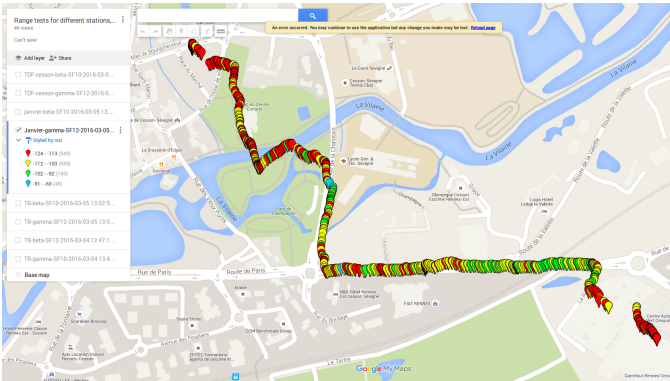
Range tests for different stations,...
46 views
Can't save

Add layer
Share

TDF-cesson-beta-SF10-2016-03-0...
TDF-cesson-gamma-SF12-2016-03-...
Janvier-beta-SF10-2016-03-05 13:...
Janvier-gamma-SF12-2016-03-05...
Styled by rssi
-124 - -113 (658)
-112 - -103 (559)
-102 - -92 (180)
-91 - -63 (48)
TB-beta-SF10-2016-03-05 13:02:5...
TB-gamma-SF12-2016-03-05 13:...
TB-beta-SF10-2016-03-04 13:47:1...
TB-gamma-SF12-2016-03-04 13:4...
Base map

An error occurred. You may continue to use the application but any change you make may be lost. Reload page

Cesson-Sévigné Tennis Club
Le Cercle Paul Bert
La Vilaine
Rue de la Valette
Lycée Gén. & Tec. Sévigné
Parc de Champagne
Olympique Cesson Escrime Rennes-Est
Rue de la Rigourdière
Rue de Paris
Route de Paris
Le Bistro d'Edgar
Pizzeria Paris
B&B Hôtel Rennes Est Cesson Sévigné
FIAT RENNES
Arase
Store Seats
DCM Benchmark Group
Euromaster
Cesson Sévigné
Centre Auto Cesson
Carrefour Rennes Cesson
Google My Maps